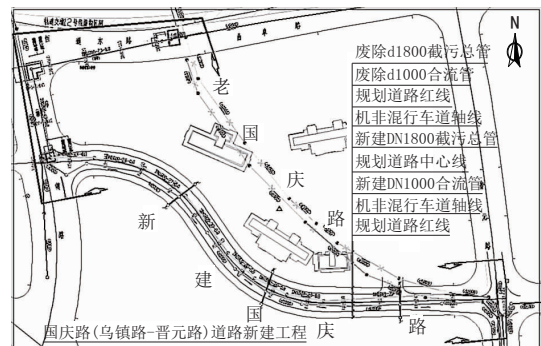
废除d1800截污总管
废除d1000合流管
规划道路红线
机非混行车道轴线
新建DN1800截污总管
规划道路中心线
新建DN1000合流管
机非混行车道轴线
规划道路红线

N

老
国
庆
路

新
建
国
庆
路

国庆路(乌镇路-晋元路)道路新建工程